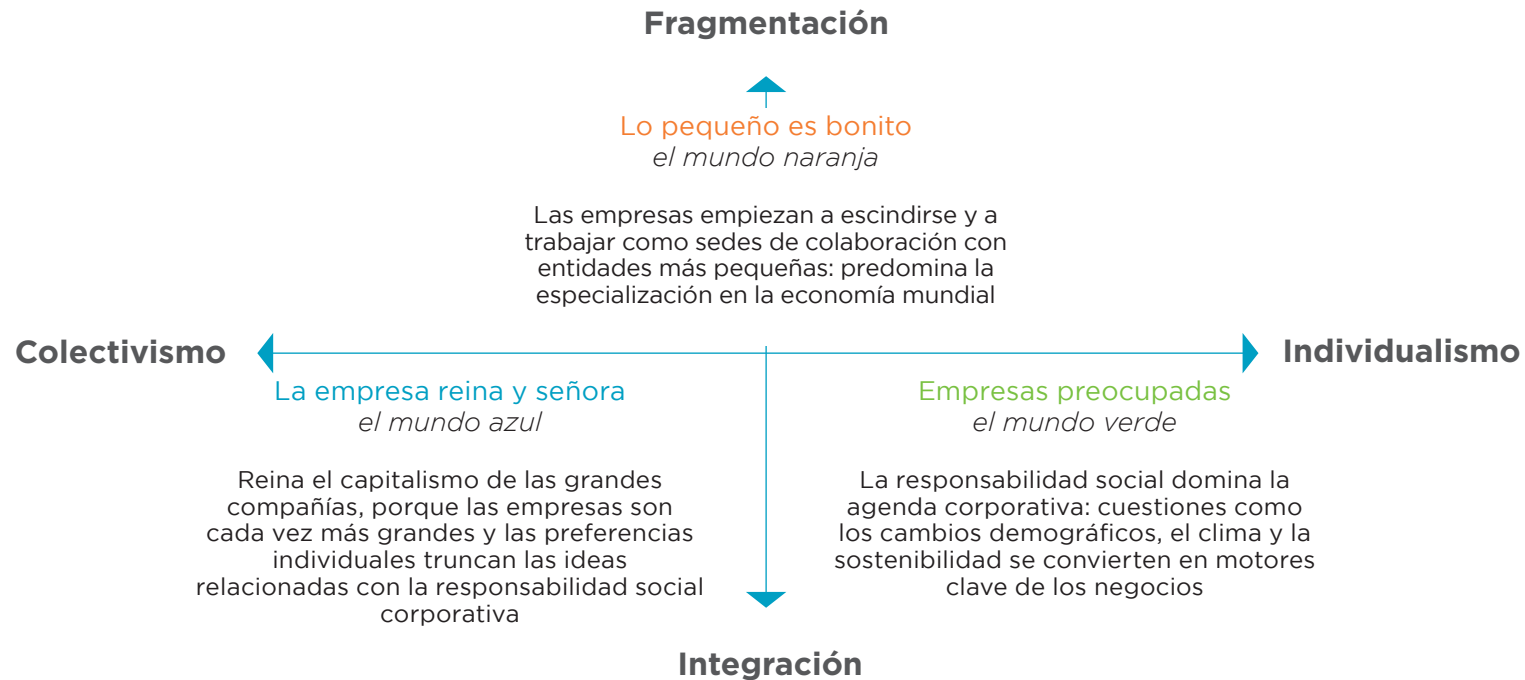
Fragmentación

Lo pequeño es bonito
*el mundo naranja*

Las empresas empiezan a escindirse y a trabajar como sedes de colaboración con entidades más pequeñas: predomina la especialización en la economía mundial

Colectivismo

Individualismo

La empresa reina y señora
*el mundo azul*

Reina el capitalismo de las grandes compañías, porque las empresas son cada vez más grandes y las preferencias individuales truncan las ideas relacionadas con la responsabilidad social corporativa

Empresas preocupadas
*el mundo verde*

La responsabilidad social domina la agenda corporativa: cuestiones como los cambios demográficos, el clima y la sostenibilidad se convierten en motores clave de los negocios

Integración